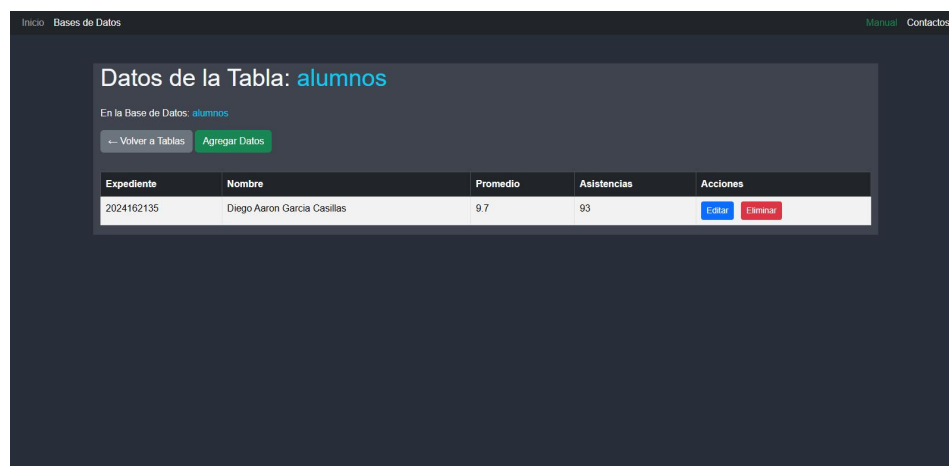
Inicio Bases de Datos Manual Contactos

Datos de la Tabla: alumnos

En la Base de Datos: alumnos

← Volver a Tablas Agregar Datos

| Expediente | Nombre | Promedio | Asistencias | Acciones |
|---|---|---|---|---|
| 2024162135 | Diego Aaron Garcia Casillas | 9.7 | 93 | Editar Eliminar |